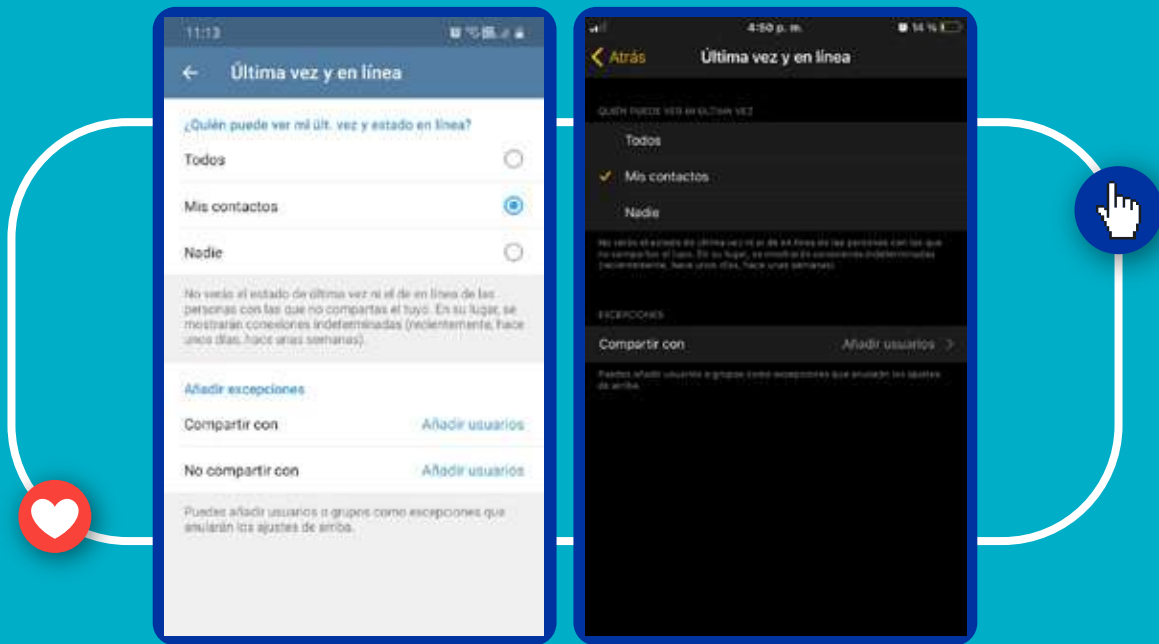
11:13

Última vez y en línea

¿Quién puede ver mi últ. vez y estado en línea?

Todos

Mis contactos

Nadie

No verás el estado de última vez ni el de en línea de las personas con las que no compartas el tuyo. En su lugar, se mostrarán conexiones indeterminadas (recientemente, hace unos días, hace unas semanas).

Añadir excepciones

Compartir con Añadir usuarios

No compartir con Añadir usuarios

Puedes añadir usuarios o grupos como excepciones que anularán los ajustes de arriba.

4:50 p. m. 14 %

Atrás Última vez y en línea

QUIÉN PUEDE VER MI ÚLTIMA VEZ

Todos

Mis contactos

Nadie

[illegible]

EXCEPCIONES

Compartir con Añadir usuarios

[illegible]